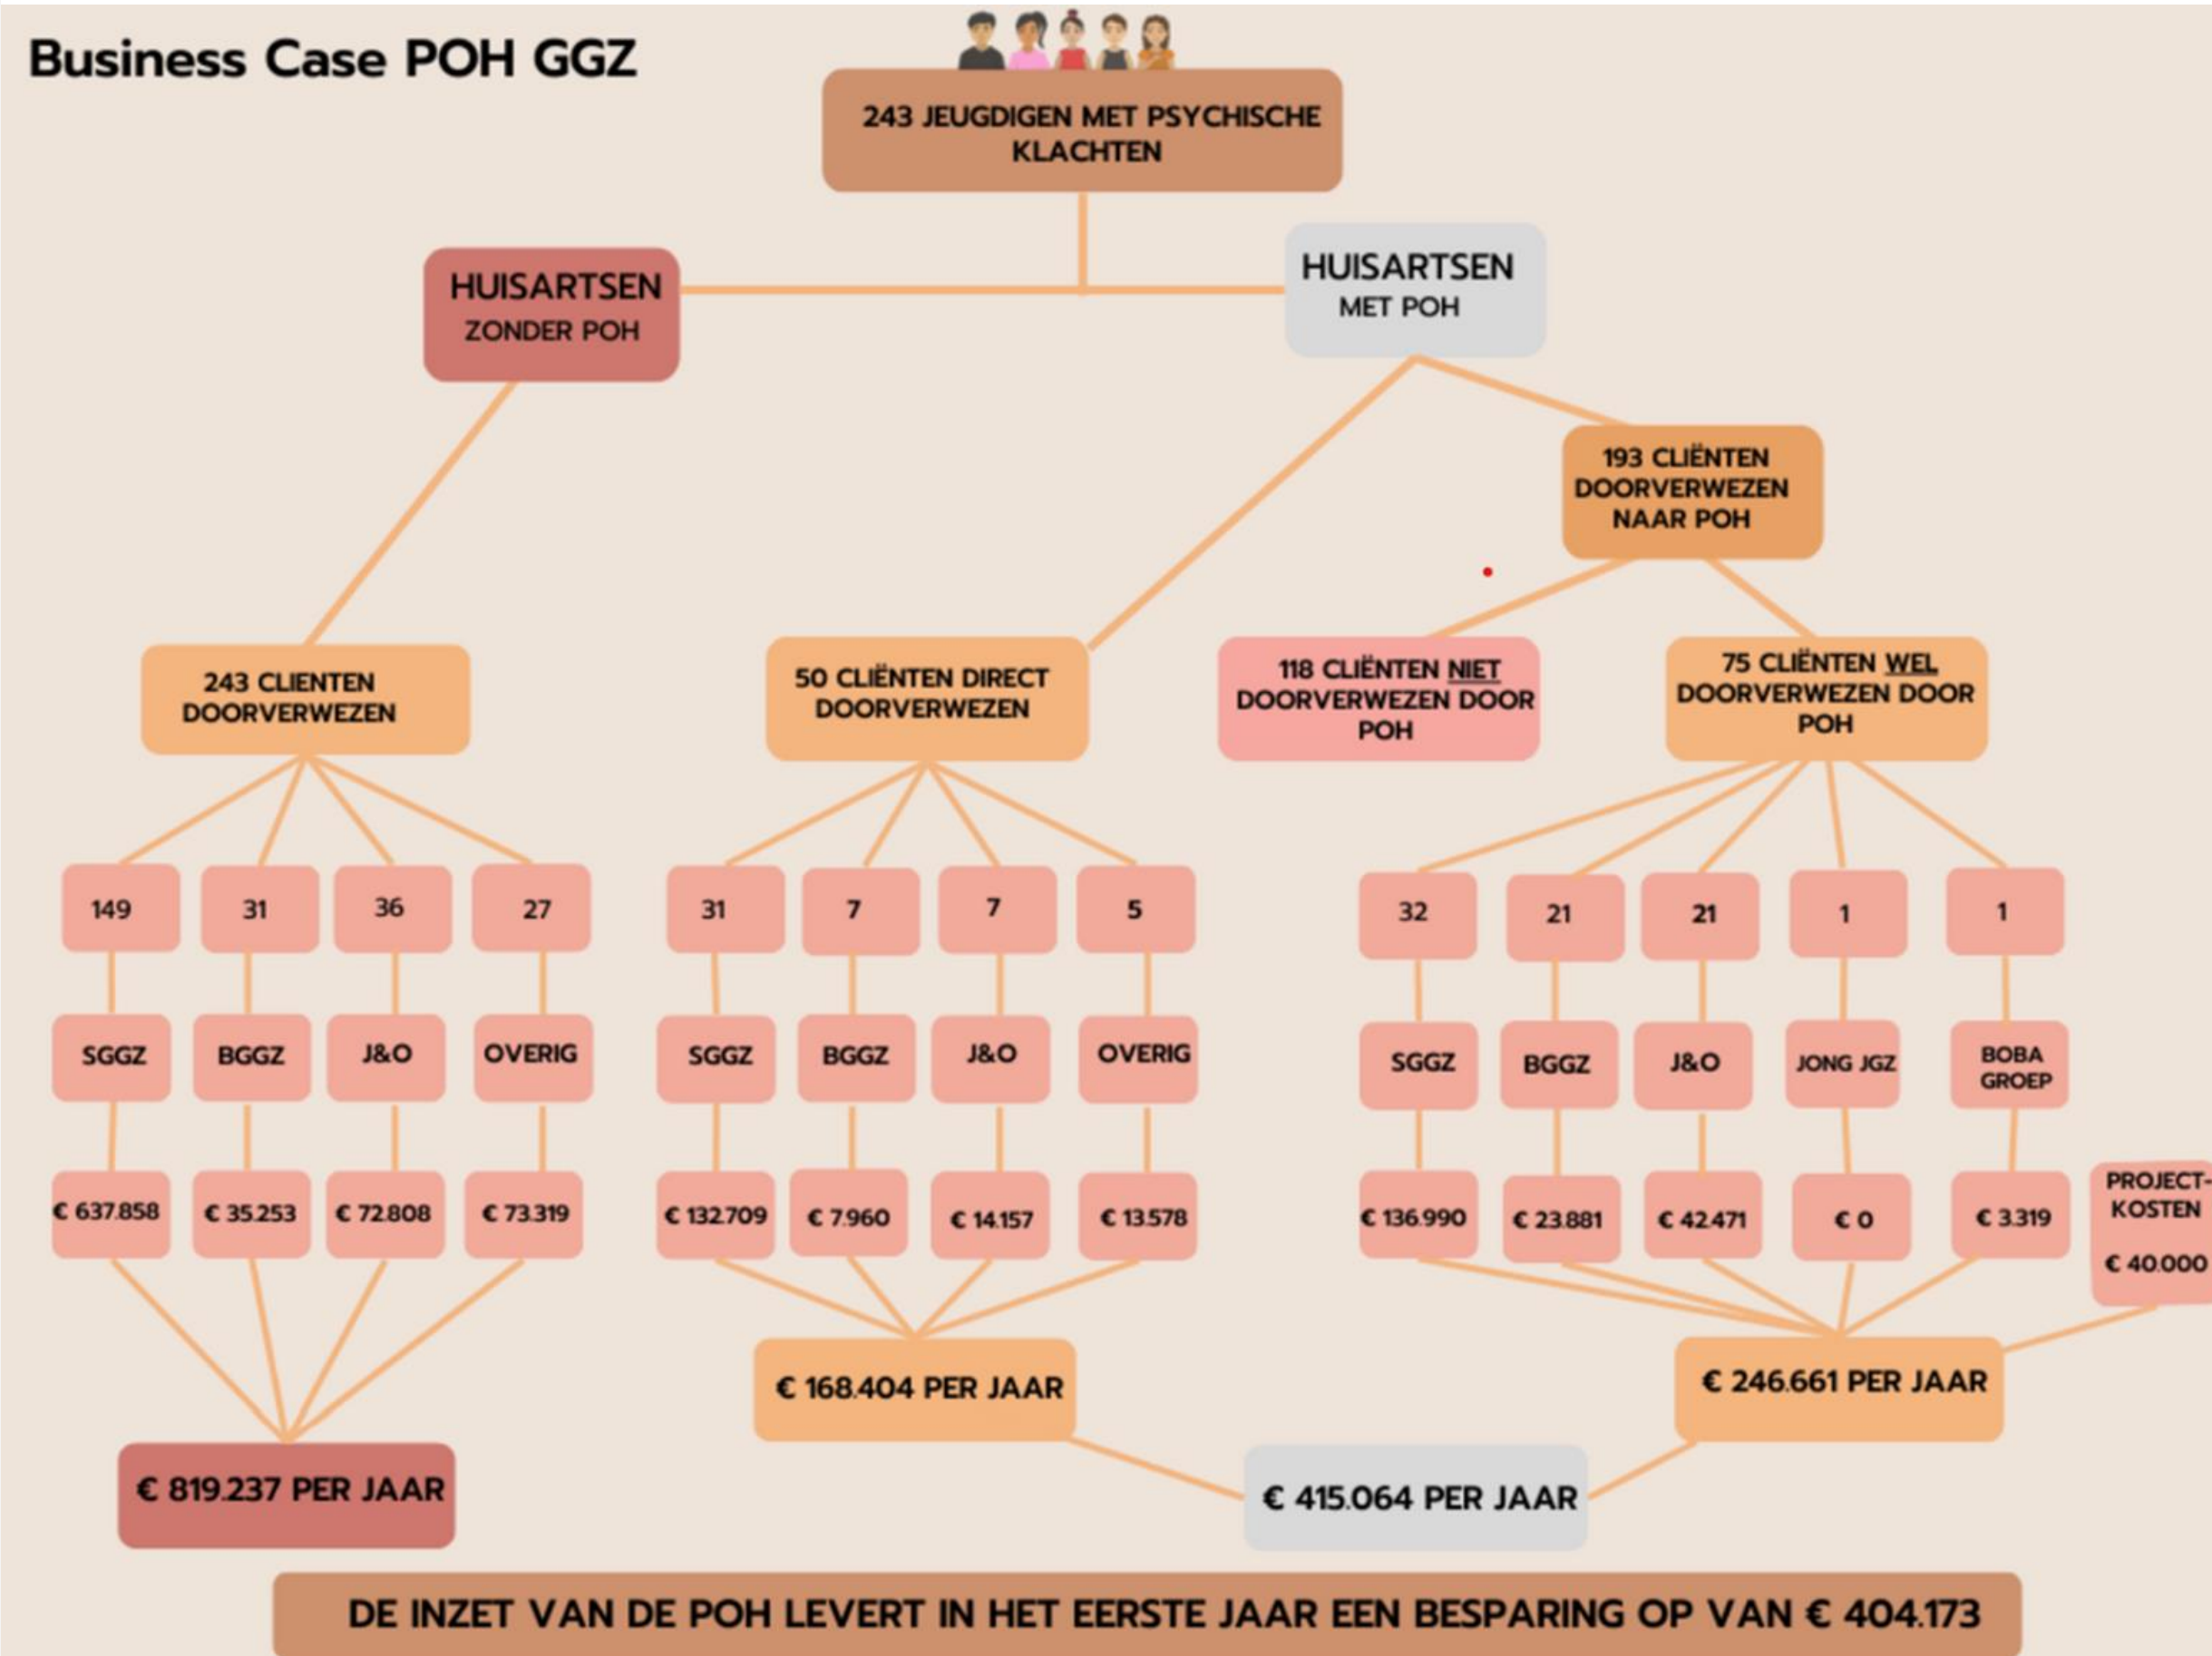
Business Case POH GGZ

243 JEUGDIGEN MET PSYCHISCHE KLACHTEN

HUISARTSEN ZONDER POH

HUISARTSEN MET POH

193 CLIËNTEN DOORVERWEZEN NAAR POH

243 CLIENTEN DOORVERWEZEN

50 CLIËNTEN DIRECT DOORVERWEZEN

118 CLIËNTEN NIET DOORVERWEZEN DOOR POH

75 CLIËNTEN WEL DOORVERWEZEN DOOR POH

149
31
36
27

SGGZ
BGGZ
J&O
OVERIG

€ 637.858
€ 35.253
€ 72.808
€ 73.319

31
7
7
5

SGGZ
BGGZ
J&O
OVERIG

€ 132.709
€ 7.960
€ 14.157
€ 13.578

32
21
21
1
1

SGGZ
BGGZ
J&O
JONG JGZ
BOBA GROEP

€ 136.990
€ 23.881
€ 42.471
€ 0
€ 3.319

PROJECT-KOSTEN
€ 40.000

€ 168.404 PER JAAR

€ 246.661 PER JAAR

€ 819.237 PER JAAR

€ 415.064 PER JAAR

DE INZET VAN DE POH LEVERT IN HET EERSTE JAAR EEN BESPARING OP VAN € 404.173